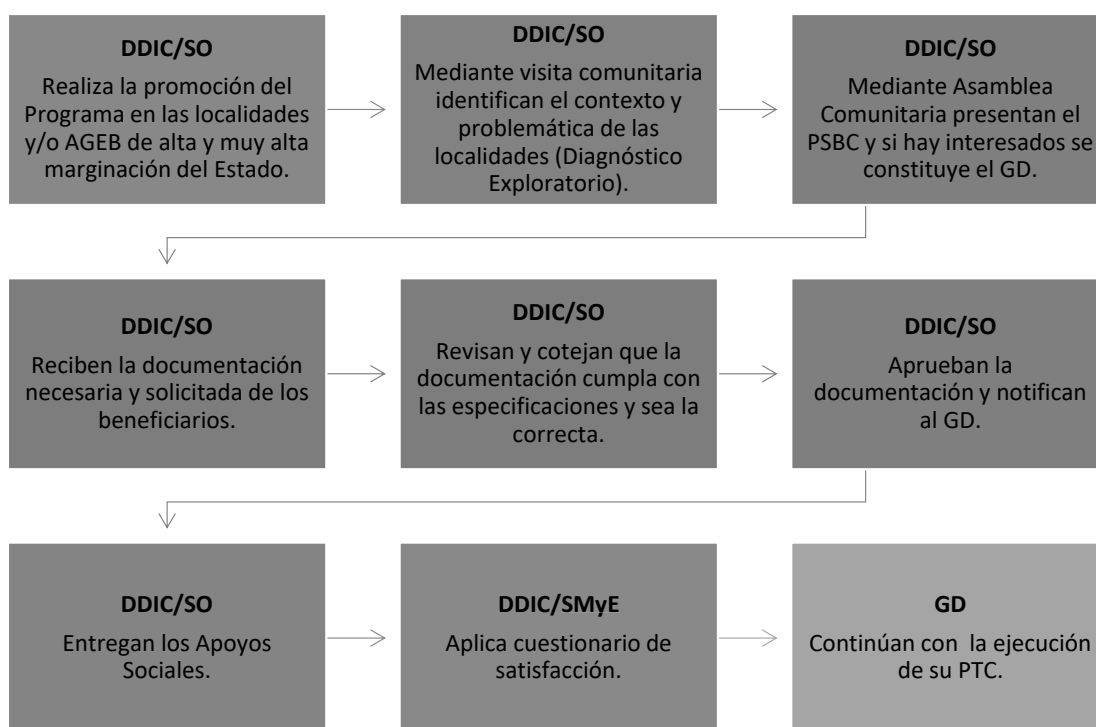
DDIC/SO
Realiza la promoción del Programa en las localidades y/o AGEB de alta y muy alta marginación del Estado.

DDIC/SO
Mediante visita comunitaria identifican el contexto y problemática de las localidades (Diagnóstico Exploratorio).

DDIC/SO
Mediante Asamblea Comunitaria presentan el PSBC y si hay interesados se constituye el GD.

DDIC/SO
Reciben la documentación necesaria y solicitada de los beneficiarios.

DDIC/SO
Revisan y cotejan que la documentación cumpla con las especificaciones y sea la correcta.

DDIC/SO
Aprueban la documentación y notifican al GD.

DDIC/SO
Entregan los Apoyos Sociales.

DDIC/SMyE
Aplica cuestionario de satisfacción.

GD
Continúan con la ejecución de su PTC.